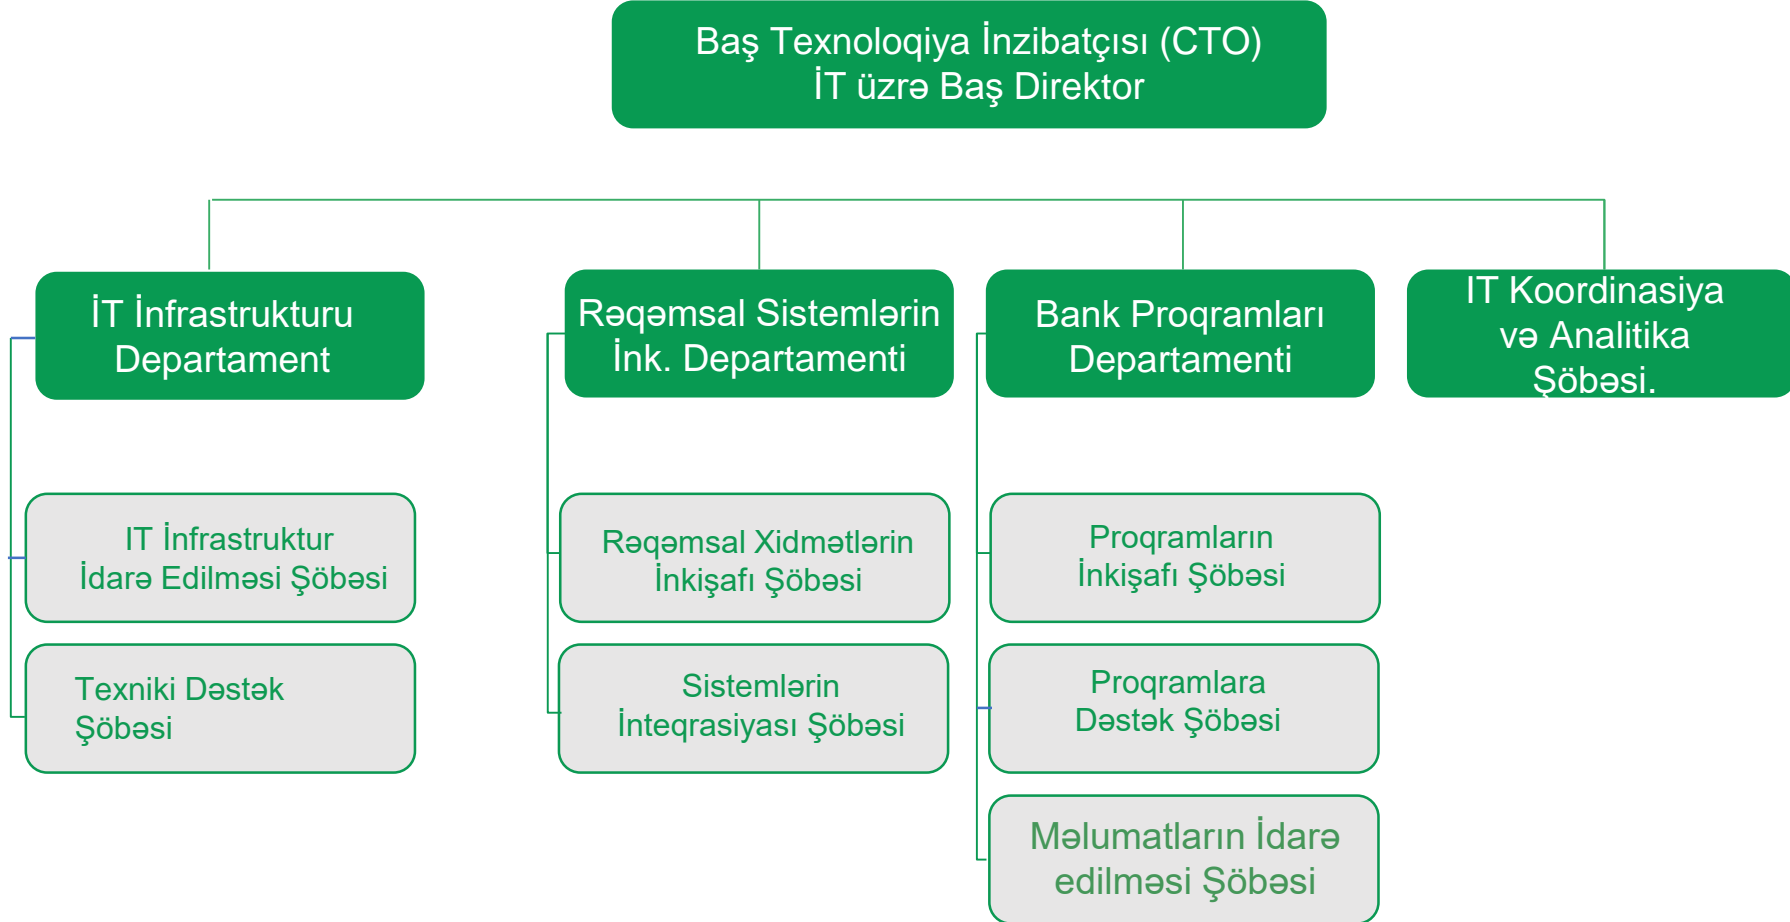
Baş Texnoloqiya İnzibatçısı (CTO)
İT üzrə Baş Direktor

İT İnfrastrukturu Departament

Rəqəmsal Sistemlərin İnk. Departamenti

Bank Proqramları Departamenti

IT Koordinasiya və Analitika Şöbəsi.

IT İnfrastruktur İdarə Edilməsi Şöbəsi

Texniki Dəstək Şöbəsi

Rəqəmsal Xidmətlərin İnkişafı Şöbəsi

Sistemlərin İnteqrasiyası Şöbəsi

Proqramların İnkişafı Şöbəsi

Proqramlara Dəstək Şöbəsi

Məlumatların İdarə edilməsi Şöbəsi